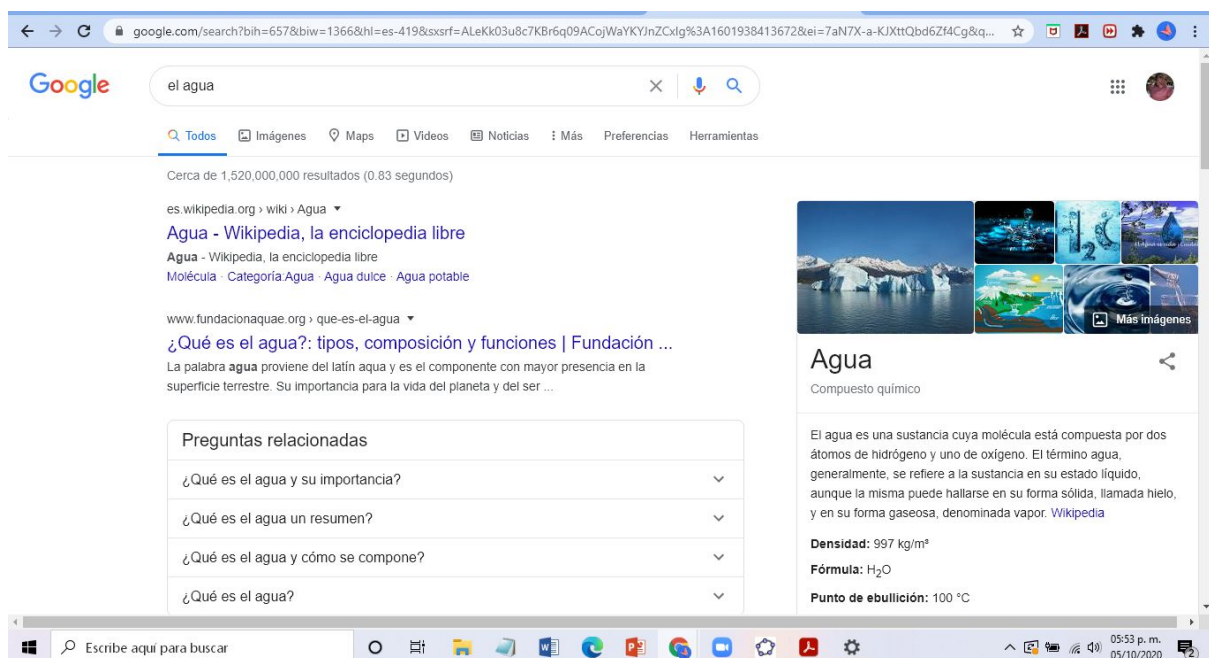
google.com/search?bih=657&biw=1366&hl=es-419&sxsrf=ALeKk03u8c7KBr6q09ACojWaYKYJnZCxlg%3A1601938413672&ei=7aN7X-a-KJXttQbd6Zf4Cg&q...

Google

el agua

Todos Imágenes Maps Videos Noticias Más Preferencias Herramientas

Cerca de 1,520,000,000 resultados (0.83 segundos)

es.wikipedia.org › wiki › Agua

Agua - Wikipedia, la enciclopedia libre

Agua - Wikipedia, la enciclopedia libre
Molécula · Categoría:Agua · Agua dulce · Agua potable

www.fundacionaquae.org › que-es-el-agua

¿Qué es el agua?: tipos, composición y funciones | Fundación ...

La palabra agua proviene del latín aqua y es el componente con mayor presencia en la superficie terrestre. Su importancia para la vida del planeta y del ser ...

Preguntas relacionadas

¿Qué es el agua y su importancia?

¿Qué es el agua un resumen?

¿Qué es el agua y cómo se compone?

¿Qué es el agua?

Más imágenes

Agua

Compuesto químico

El agua es una sustancia cuya molécula está compuesta por dos átomos de hidrógeno y uno de oxígeno. El término agua, generalmente, se refiere a la sustancia en su estado líquido, aunque la misma puede hallarse en su forma sólida, llamada hielo, y en su forma gaseosa, denominada vapor. Wikipedia

Densidad: 997 kg/m³

Fórmula: $H_2O$

Punto de ebullición: 100 °C

Escribe aquí para buscar

05:53 p. m.
05/10/2020